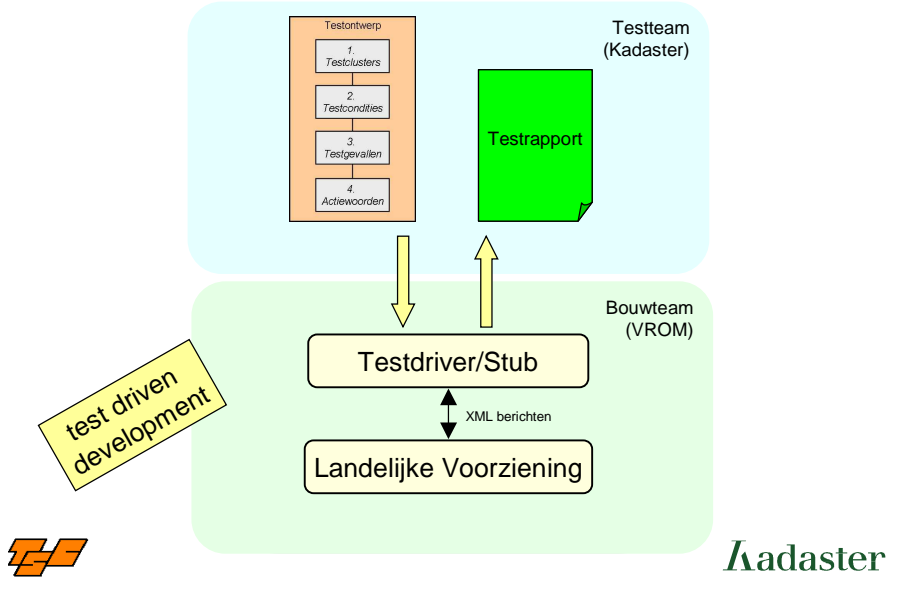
Testontwerp
1. Testclusters
2. Testcondities
3. Testgevallen
4. Actiewoorden

Testteam
(Kadaster)

Testrapport

Bouwteam
(VROM)

Testdriver/Stub

XML berichten

Landelijke Voorziening

test driven development

Kadaster